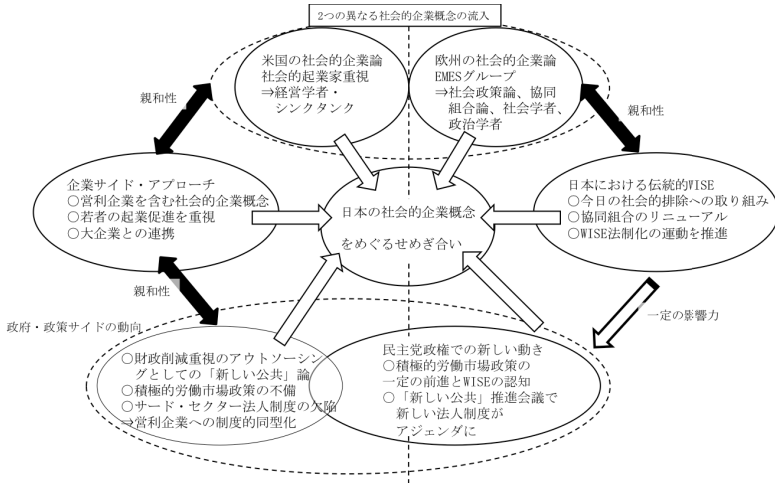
2つの異なる社会的企業概念の流入

米国の社会的企業論
社会的起業家重視
⇒経営学者・
シンクタンク

欧州の社会的企業論
EMESグループ
⇒社会政策論、協同組合論、社会学者、政治学者

親和性

親和性

企業サイド・アプローチ
○営利企業を含む社会的企業概念
○若者の起業促進を重視
○大企業との連携

日本の社会的企業概念
をめぐるせめぎ合い

日本における伝統的WISE
○今日の社会的排除への取り組み
○協同組合のリニューアル
○WISE法制化の運動を推進

親和性

政府・政策サイドの動向

一定の影響力

○財政削減重視のアウトソーシングとしての「新しい公共」論
○積極的労働市場政策の不備
○サード・セクター法人制度の欠陥
⇒営利企業への制度的同型化

民主党政権での新しい動き
○積極的労働市場政策の一定の前進とWISEの認知
○「新しい公共」推進会議で新しい法人制度がアジェンダに